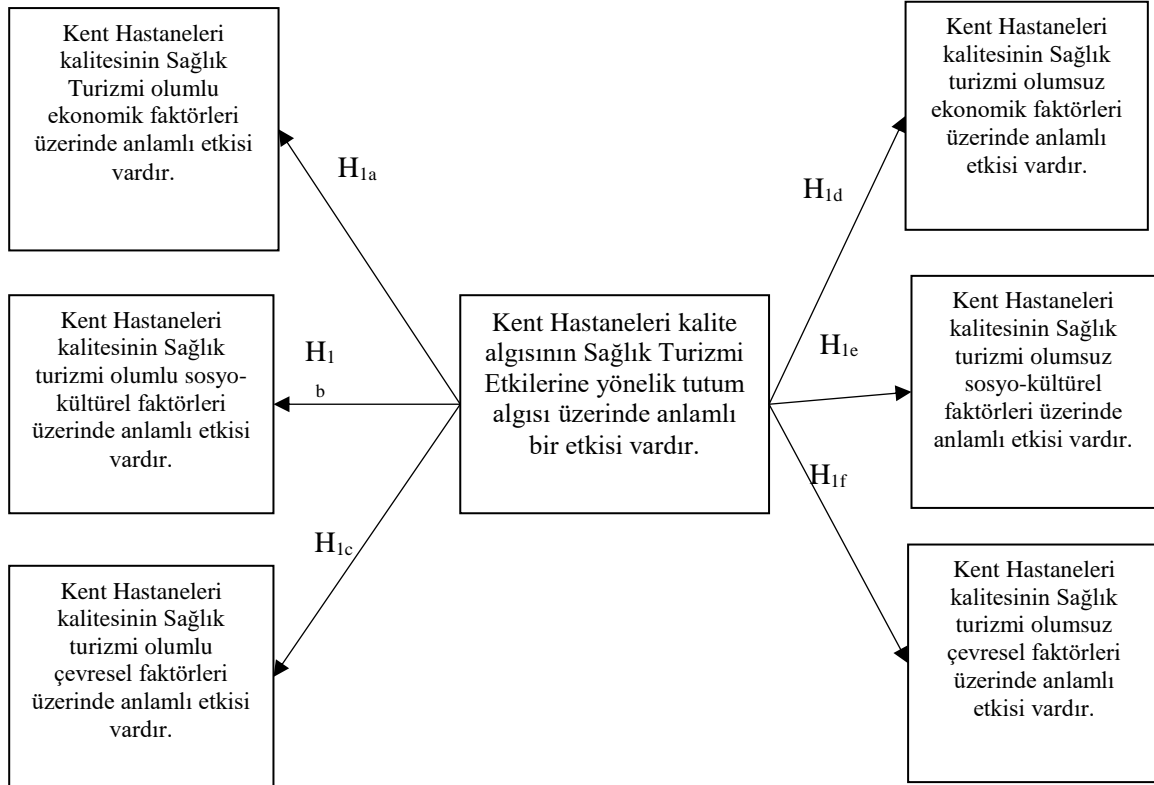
Kent Hastaneleri kalitesinin Sağlık Turizmi olumlu ekonomik faktörleri üzerinde anlamlı etkisi vardır.

$H_{1a}$

Kent Hastaneleri kalitesinin Sağlık turizmi olumsuz ekonomik faktörleri üzerinde anlamlı etkisi vardır.

$H_{1d}$

Kent Hastaneleri kalitesinin Sağlık turizmi olumlu sosyo-kültürel faktörleri üzerinde anlamlı etkisi vardır.

$H_1$
b

Kent Hastaneleri kalite algısının Sağlık Turizmi Etkilerine yönelik tutum algısı üzerinde anlamlı bir etkisi vardır.

$H_{1e}$

Kent Hastaneleri kalitesinin Sağlık turizmi olumsuz sosyo-kültürel faktörleri üzerinde anlamlı etkisi vardır.

$H_{1f}$

$H_{1c}$

Kent Hastaneleri kalitesinin Sağlık turizmi olumlu çevresel faktörleri üzerinde anlamlı etkisi vardır.

Kent Hastaneleri kalitesinin Sağlık turizmi olumsuz çevresel faktörleri üzerinde anlamlı etkisi vardır.